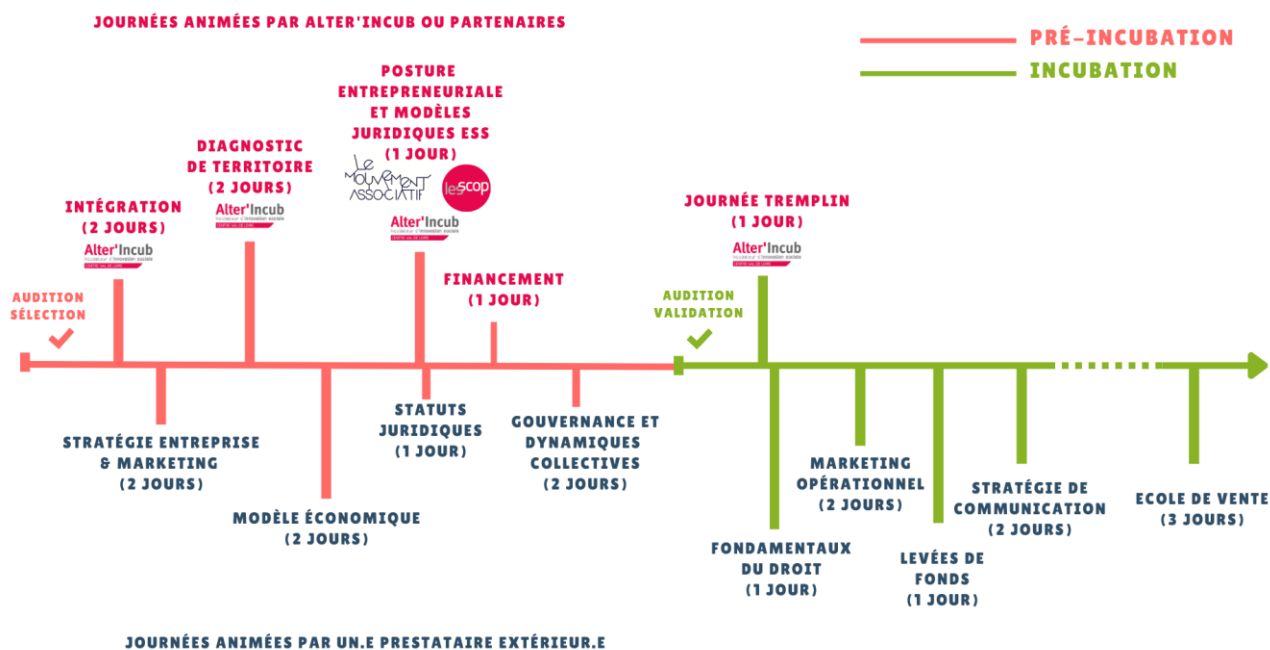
JOURNÉES ANIMÉES PAR ALTER'INCUB OU PARTENAIRES

PRÉ-INCUBATION
INCUBATION

POSTURE ENTREPRENEURIALE ET MODÈLES JURIDIQUES ESS (1 JOUR)
LE MOUVEMENT ASSOCIATIF
les scop
Alter'Incub

DIAGNOSTIC DE TERRITOIRE (2 JOURS)
Alter'Incub

INTÉGRATION (2 JOURS)
Alter'Incub

JOURNÉE TREMPLIN (1 JOUR)
Alter'Incub

AUDITION SÉLECTION

FINANCEMENT (1 JOUR)

AUDITION VALIDATION

STRATÉGIE ENTREPRISE & MARKETING (2 JOURS)

MODÈLE ÉCONOMIQUE (2 JOURS)

STATUTS JURIDIQUES (1 JOUR)

GOUVERNANCE ET DYNAMIQUES COLLECTIVES (2 JOURS)

FONDAMENTAUX DU DROIT (1 JOUR)

MARKETING OPÉRATIONNEL (2 JOURS)

LEVÉES DE FONDS (1 JOUR)

STRATÉGIE DE COMMUNICATION (2 JOURS)

ECOLE DE VENTE (3 JOURS)

JOURNÉES ANIMÉES PAR UN.E PRESTATAIRE EXTÉRIEUR.E